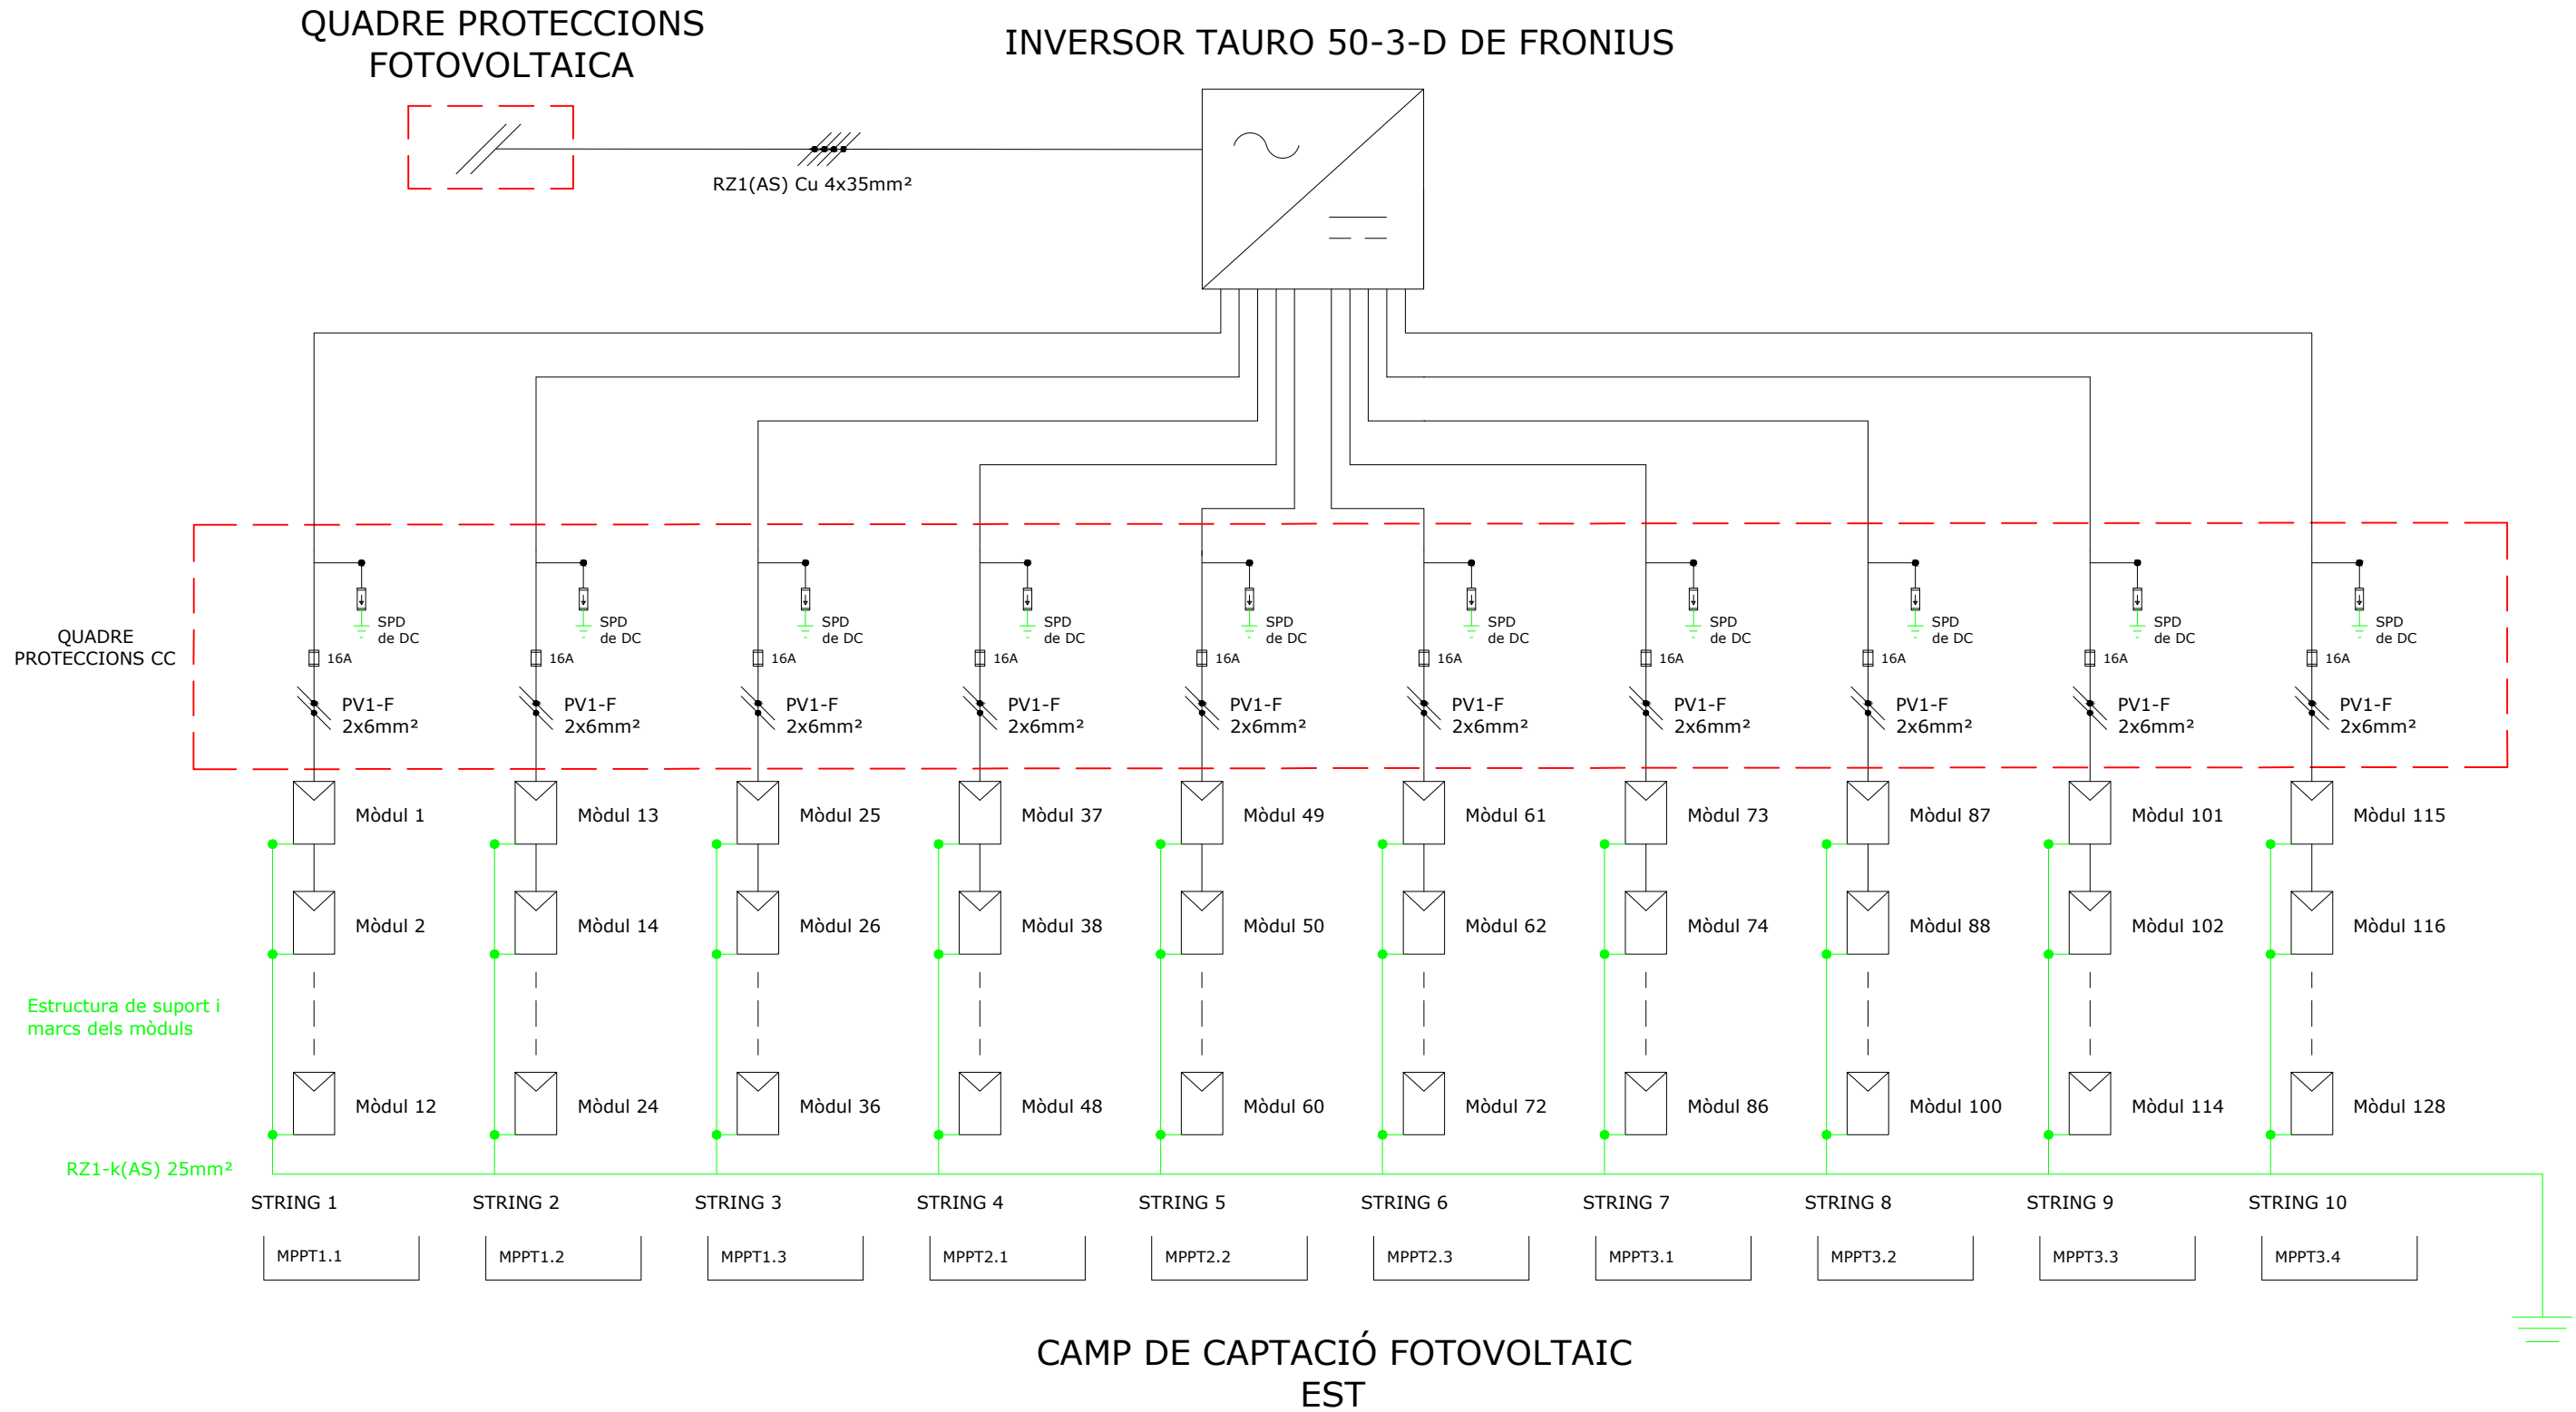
QUADRE PROTECCIONS FOTOVOLTAICA

INVERSOR TAURO 50-3-D DE FRONIUS

RZ1(AS) Cu 4x35mm²

QUADRE PROTECCIONS CC

SPD de DC
16A
PV1-F 2x6mm²

SPD de DC
16A
PV1-F 2x6mm²

SPD de DC
16A
PV1-F 2x6mm²

SPD de DC
16A
PV1-F 2x6mm²

SPD de DC
16A
PV1-F 2x6mm²

SPD de DC
16A
PV1-F 2x6mm²

SPD de DC
16A
PV1-F 2x6mm²

SPD de DC
16A
PV1-F 2x6mm²

SPD de DC
16A
PV1-F 2x6mm²

SPD de DC
16A
PV1-F 2x6mm²

Mòdul 1 Mòdul 13 Mòdul 25 Mòdul 37 Mòdul 49 Mòdul 61 Mòdul 73 Mòdul 87 Mòdul 101 Mòdul 115

Mòdul 2 Mòdul 14 Mòdul 26 Mòdul 38 Mòdul 50 Mòdul 62 Mòdul 74 Mòdul 88 Mòdul 102 Mòdul 116

Estructura de suport i marcs dels mòduls

Mòdul 12 Mòdul 24 Mòdul 36 Mòdul 48 Mòdul 60 Mòdul 72 Mòdul 86 Mòdul 100 Mòdul 114 Mòdul 128

RZ1-k(AS) 25mm²

STRING 1 STRING 2 STRING 3 STRING 4 STRING 5 STRING 6 STRING 7 STRING 8 STRING 9 STRING 10

MPPT1.1 MPPT1.2 MPPT1.3 MPPT2.1 MPPT2.2 MPPT2.3 MPPT3.1 MPPT3.2 MPPT3.3 MPPT3.4

CAMP DE CAPTACIÓ FOTOVOLTAIC EST